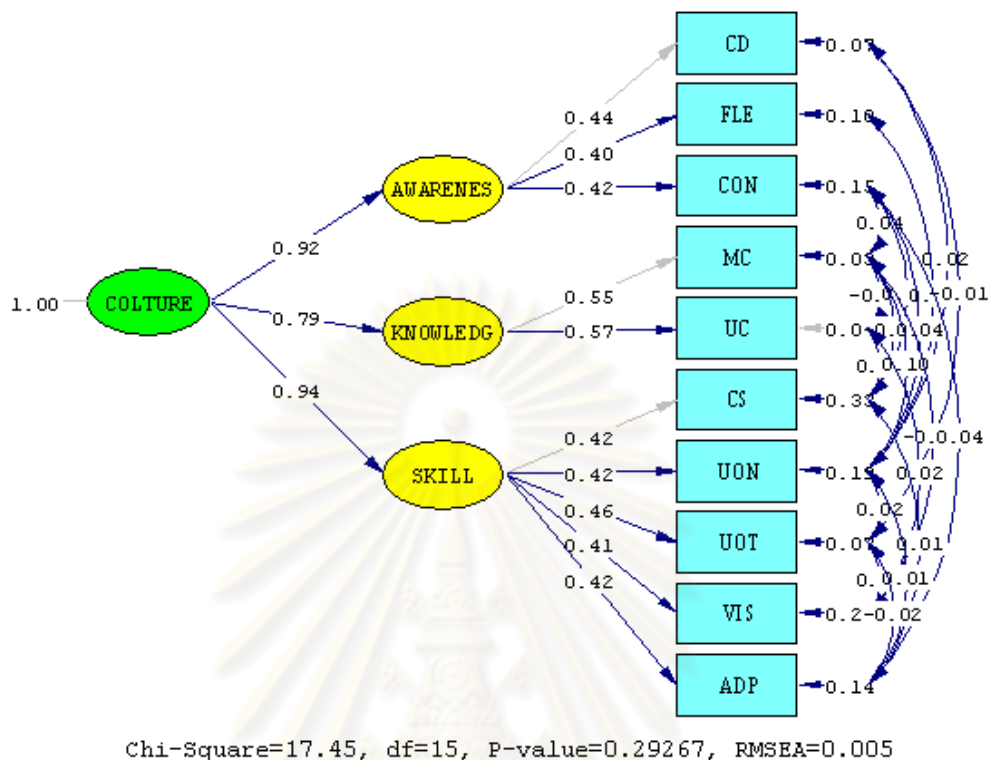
1.00
COLTURE
0.92
0.79
0.94
AWARENES
KNOWLEDG
SKILL
0.44
0.40
0.42
0.55
0.57
0.42
0.42
0.46
0.41
0.42
CD
FLE
CON
MC
UC
CS
UON
UOT
VIS
ADP
0.07
0.10
0.15
0.03
0.0
0.33
0.15
0.07
0.2
0.14
0.04
0.02
-0.0
0.-0.01
0.0.04
0.0.10
-0.0.04
0.02
0.02
0.01
0.0.01
-0.02
Chi-Square=17.45, df=15, P-value=0.29267, RMSEA=0.005